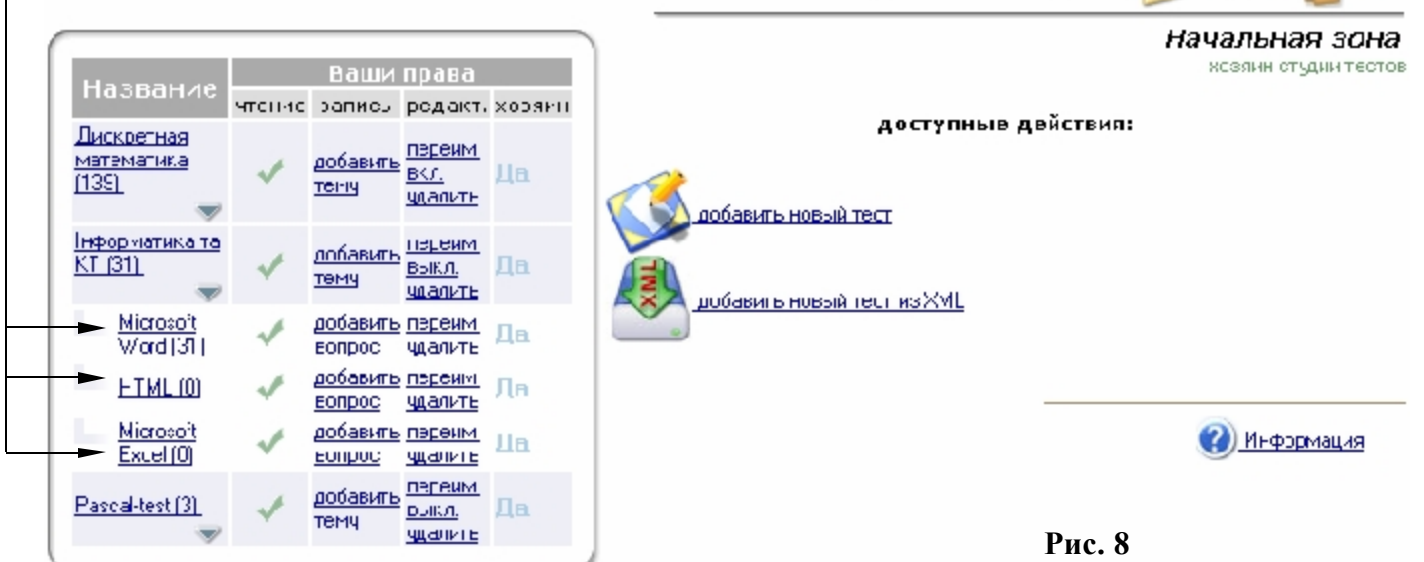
| Название | Ваши права | | | |
|---|---|---|---|---|
| | чтение | запись | редакт. | хозяин |
| Дискретная математика (139) | ✓ | добавить тему | переим вкл. удалить | Да |
| Інформатика та КТ (31) | ✓ | добавить тему | переим выкл. удалить | Да |
| Microsoft Word (31) | ✓ | добавить вопрос | переим удалить | Да |
| HTML (0) | ✓ | добавить вопрос | переим удалить | Да |
| Microsoft Excel (0) | ✓ | добавить вопрос | переим удалить | Да |
| Pascal-test (3) | ✓ | добавить тему | переим выкл. удалить | Да |

Начальная зона
хозяин студии тестов

доступные действия:

добавить новый тест

добавить новый тест из XML

Информация

Рис. 8